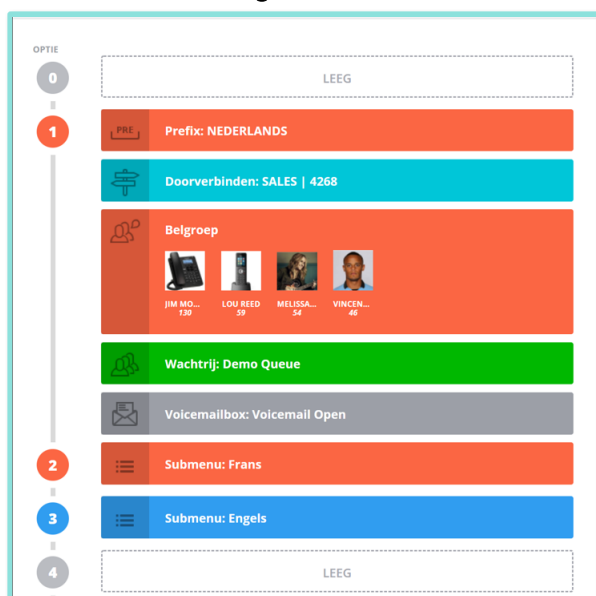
OPTIE

0

LEEG

1

PRE

Prefix: NEDERLANDS

Doorverbinden: SALES | 4268

Belgroep

JIM MO...
130

LOU REED
59

MELISSA...
54

VINCEN...
46

Wachtrij: Demo Queue

Voicemailbox: Voicemail Open

2

Submenu: Frans

3

Submenu: Engels

4

LEEG